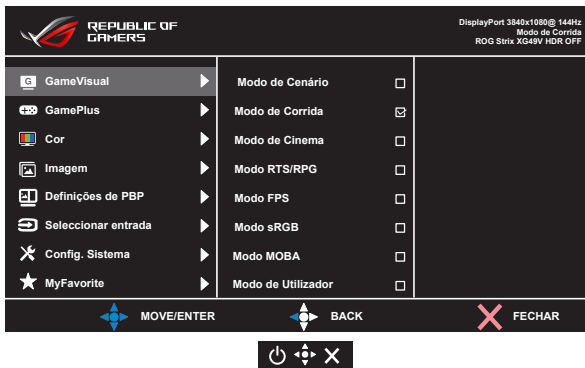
REPUBLIC OF GAMERS

DisplayPort 3840x1080@ 144Hz
Modo de Corrida
ROG Strix XG49V HDR OFF

GameVisual
GamePlus
Cor
Imagem
Definições de PBP
Seleccionar entrada
Config. Sistema
MyFavorite

Modo de Cenário
Modo de Corrida
Modo de Cinema
Modo RTS/RPG
Modo FPS
Modo sRGB
Modo MOBA
Modo de Utilizador

MOVE/ENTER
BACK
FECHAR